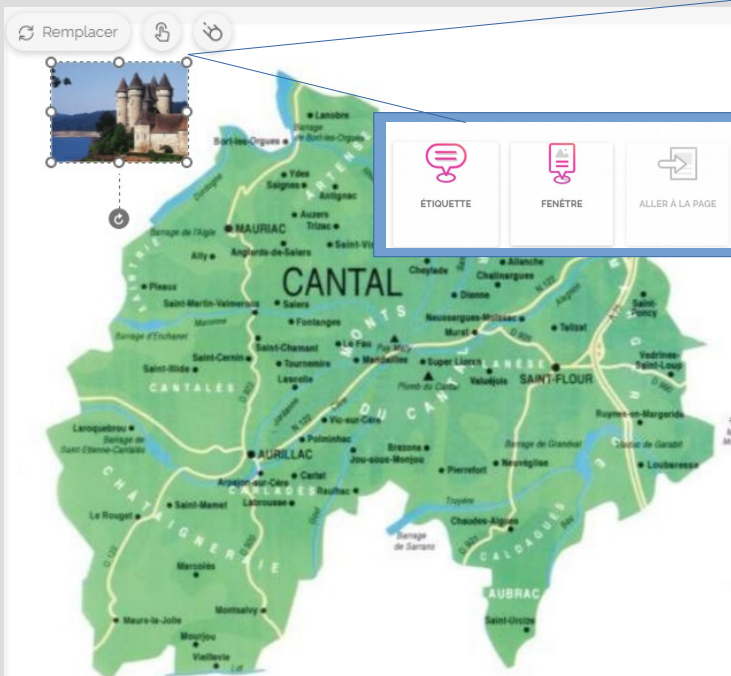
Remplacer

ÉTIQUETTE

FENÊTRE

ALLER À LA PAGE

CANTAL

Lanobre
Barrage de Bort-les-Orgues
Bort-les-Orgues
Ydes
Saignes
Antignac
Auzers
Trizac
MAURIAC
Barrage de l'Aigle
Anglards-de-Salers
Ally
Saint-Vincent
Cheylade
Allanche
Chalinargues
Pleaux
Saint-Martin-Valmeroux
Salers
Dienne
Fontanges
Neussargues-Moissac
Murat
Talizat
Saint-Poncy
Barrage d'Enchanet
Saint-Chamant
Le Falgoux
Saint-Cernin
Tournemire
Mandailles
Puy Mary
Super Lioran
Valuéjols
Saint-Illide
Lascelle
Plomb du Cantal
SAINT-FLOUR
Vedrines-Saint-Loup
CANTALÈS
PLANÈZE
Ruynes-en-Margeride
Vic-sur-Cère
MONTS DU CANTAL
Laroquebrou
Barrage de Saint-Etienne-Cantalès
Polminhac
Brezons
Barrage de Grandval
Viaduc de Garabit
AURILLAC
Jou-sous-Monjou
Neuvéglise
Loubaresse
Pierrefort
Arpajon-sur-Cère
Carlat
Raulhac
Labrousse
Saint-Mamet
Le Rouget
Truyère
Chaudes-Aigues
Barrage de Sarrans
CHÂTAIGNERAIE
CALDAGUÈS
Marcolès
AUBRAC
Saint-Urcize
Montsalvy
Maurs-la-Jolie
Mourjou
Vieillevie
ARTENSE
MARGERIDE
CARLADÈS
N 122
D 922
D 920
Lot